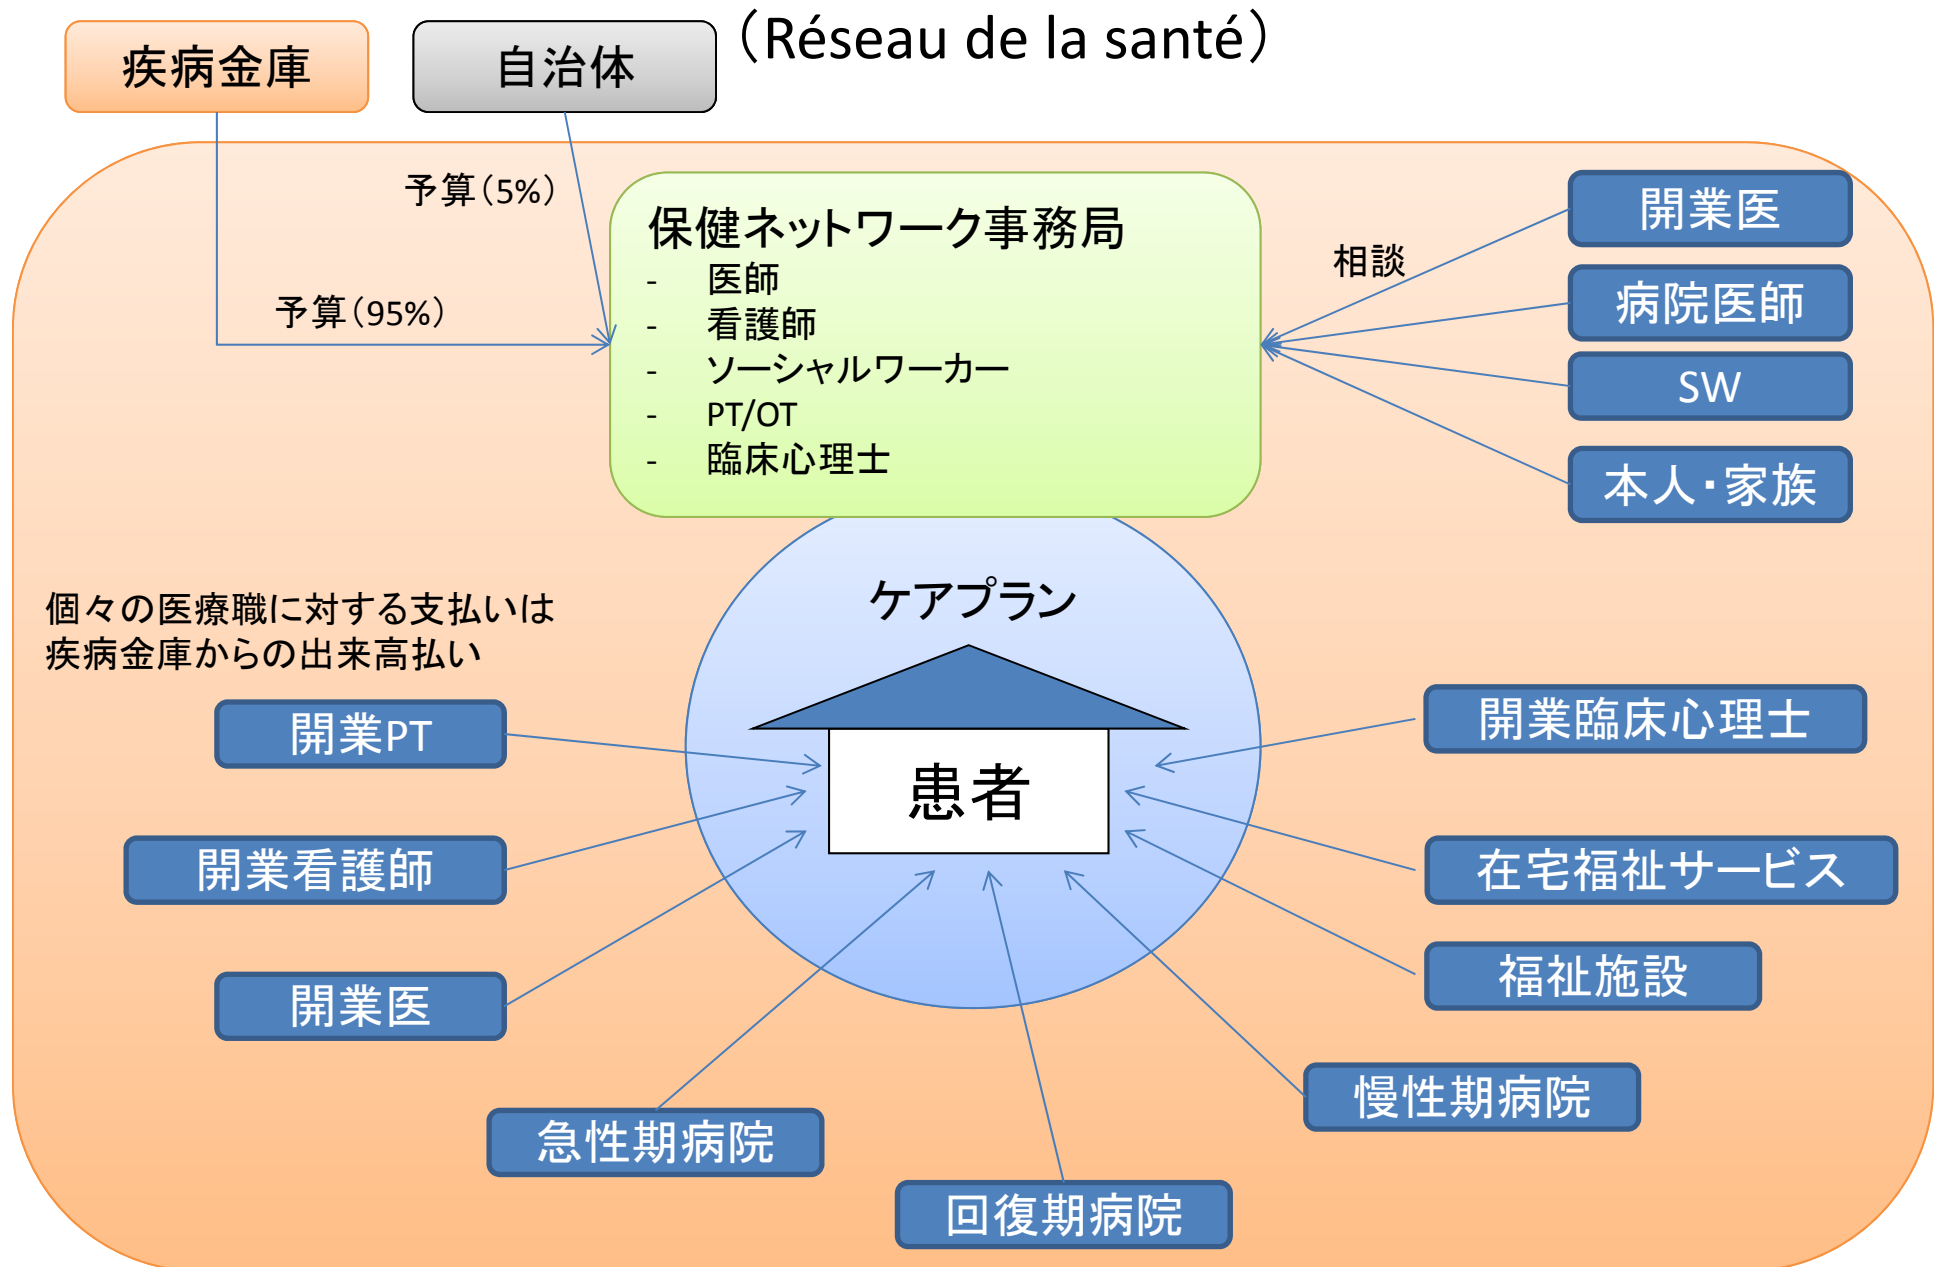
疾病金庫

自治体

（Réseau de la santé）

予算（5%）

予算（95%）

保健ネットワーク事務局
- 医師
- 看護師
- ソーシャルワーカー
- PT/OT
- 臨床心理士

相談

開業医

病院医師

SW

本人・家族

ケアプラン

個々の医療職に対する支払いは疾病金庫からの出来高払い

開業PT

開業看護師

開業医

患者

開業臨床心理士

在宅福祉サービス

福祉施設

慢性期病院

急性期病院

回復期病院